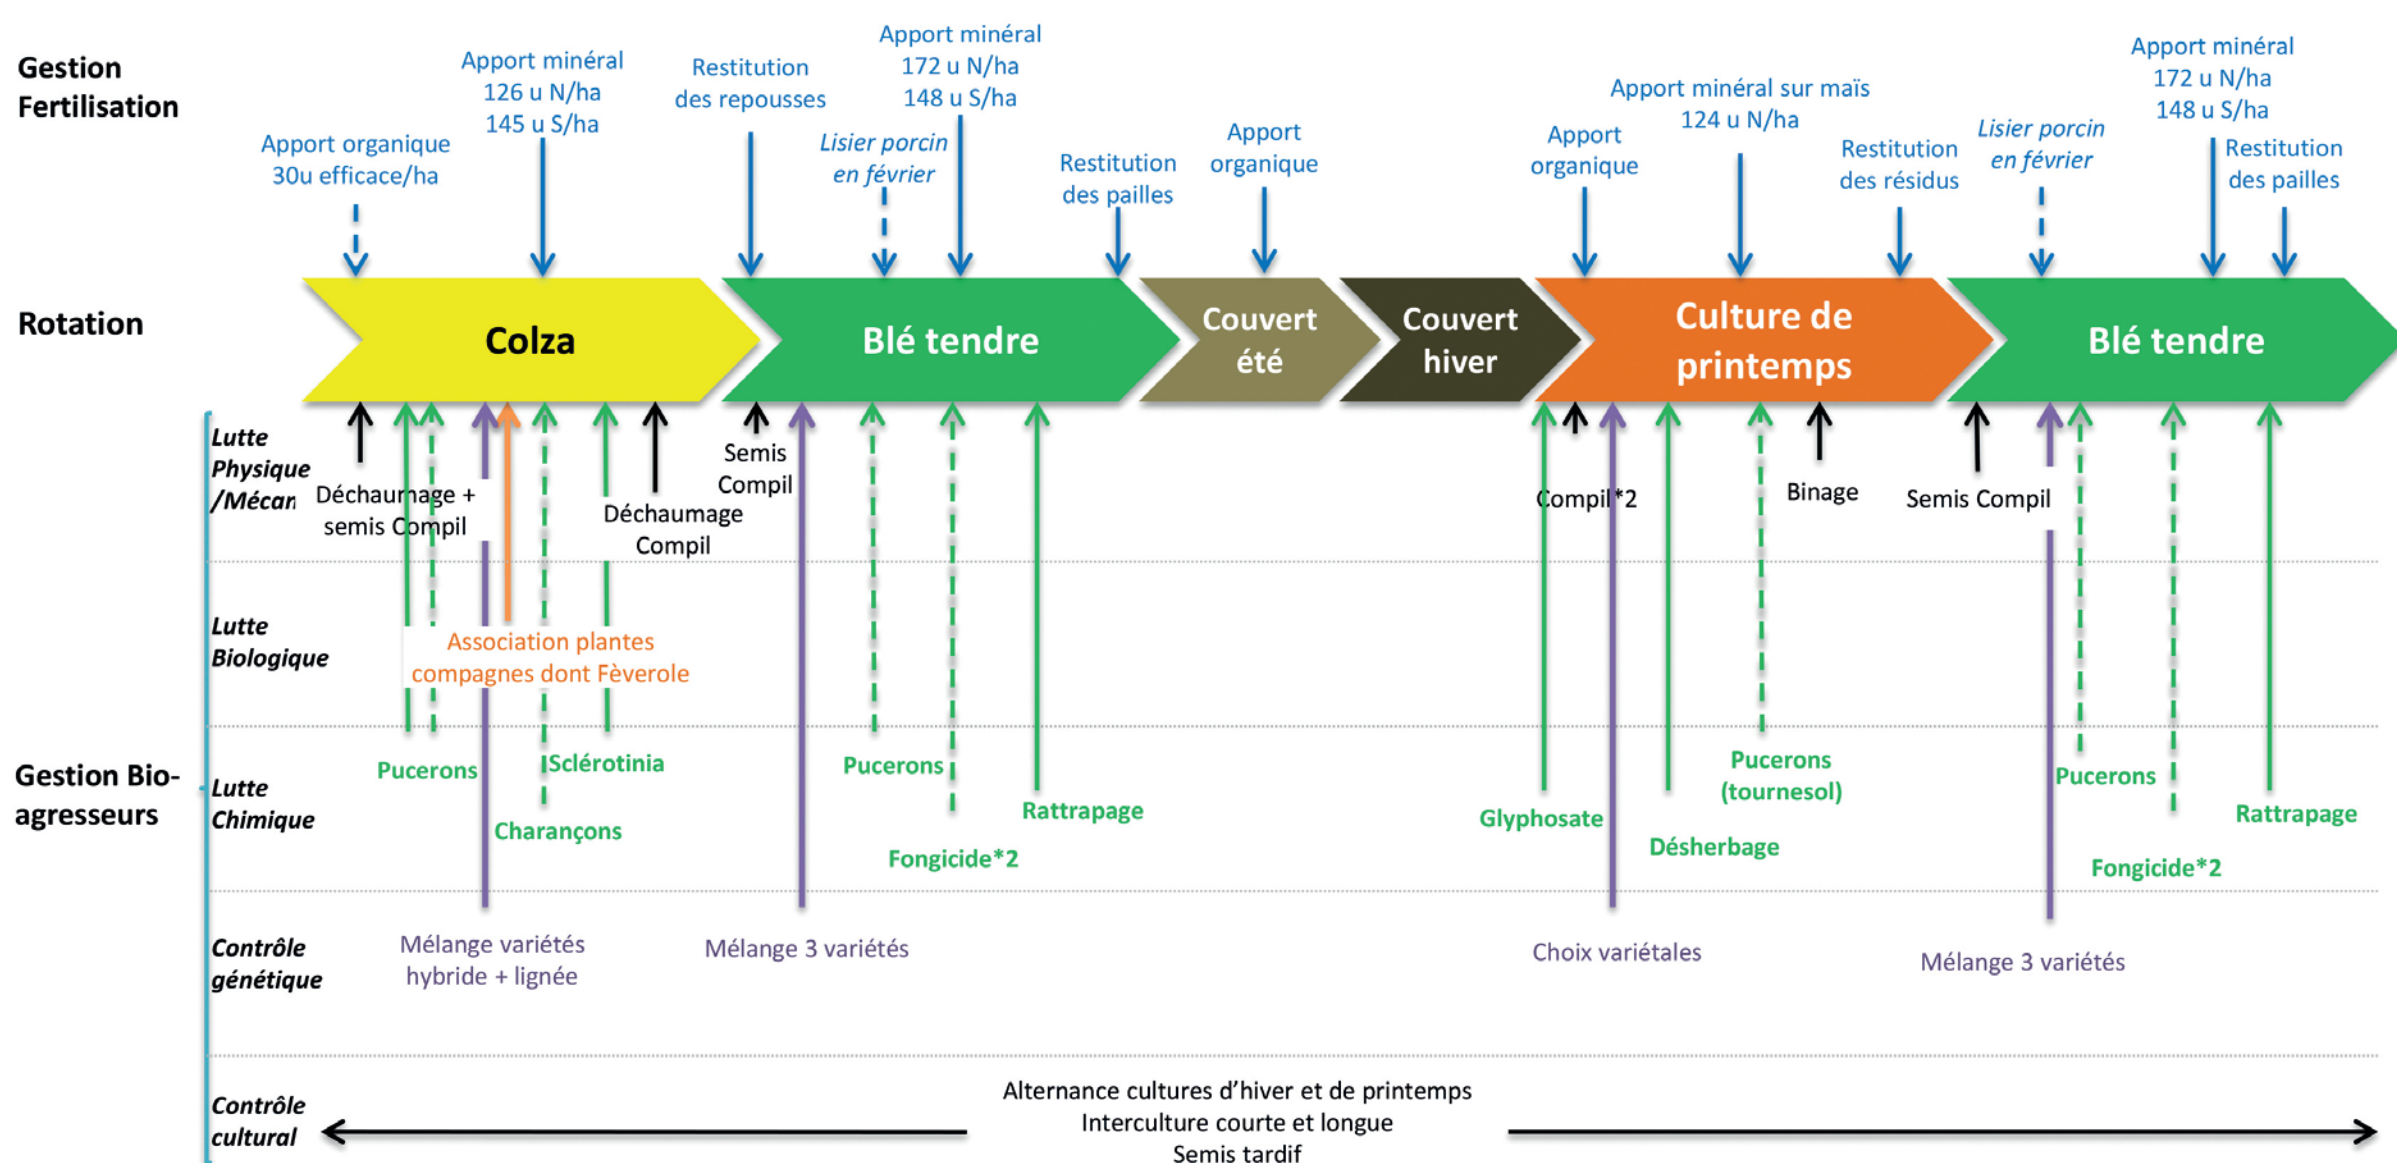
Gestion Fertilisation

Apport organique 30u efficace/ha

Apport minéral 126 u N/ha 145 u S/ha

Restitution des repousses

Lisier porcin en février

Apport minéral 172 u N/ha 148 u S/ha

Restitution des pailles

Apport organique

Apport organique

Apport minéral sur maïs 124 u N/ha

Restitution des résidus

Lisier porcin en février

Apport minéral 172 u N/ha 148 u S/ha

Restitution des pailles

Rotation

Colza

Blé tendre

Couvert été

Couvert hiver

Culture de printemps

Blé tendre

Lutte Physique /Mécan

Déchaumage + semis Compil

Déchaumage Compil

Semis Compil

Compil*2

Binage

Semis Compil

Lutte Biologique

Association plantes compagnes dont Fèverole

Gestion Bio-agresseurs

Lutte Chimique

Pucerons

Charançons

Sclérotinia

Pucerons

Fongicide*2

Rattrapage

Glyphosate

Désherbage

Pucerons (tournesol)

Pucerons

Fongicide*2

Rattrapage

Contrôle génétique

Mélange variétés hybride + lignée

Mélange 3 variétés

Choix variétales

Mélange 3 variétés

Contrôle cultural

Alternance cultures d'hiver et de printemps
Interculture courte et longue
Semis tardif